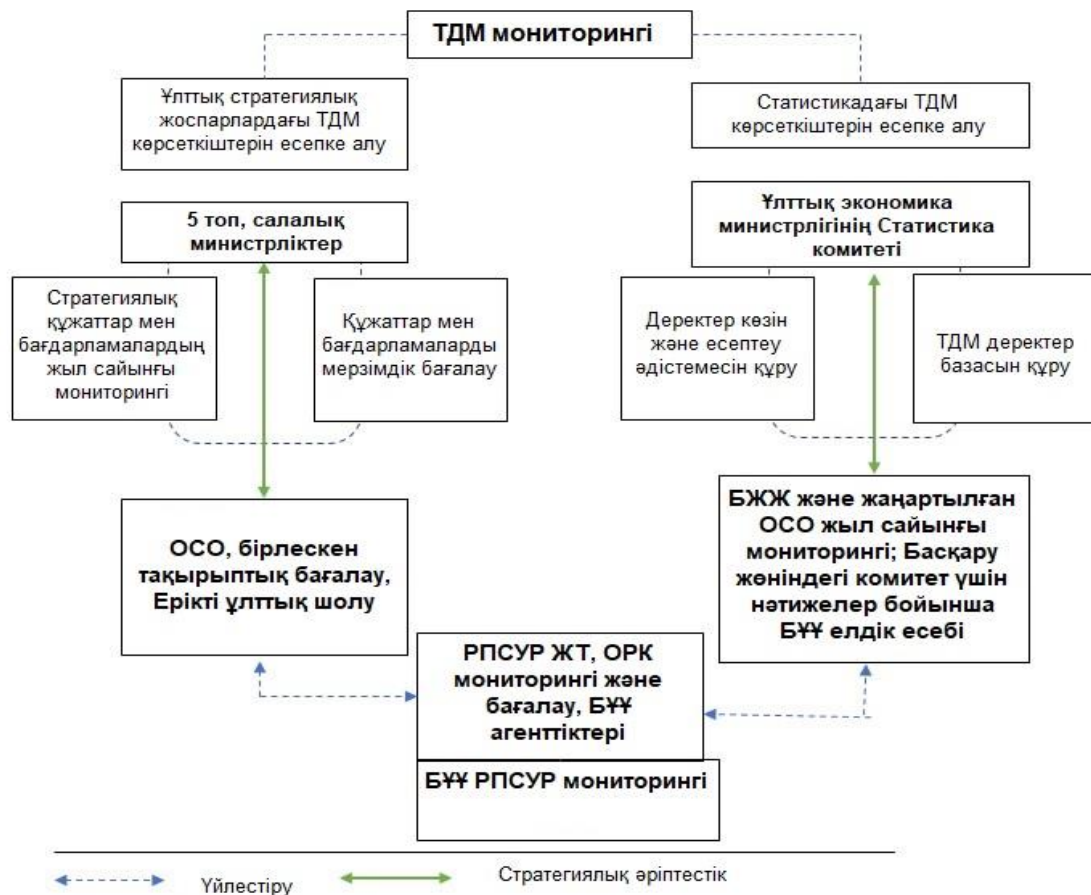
ТДМ мониторингі

Ұлттық стратегиялық жоспарлардағы ТДМ көрсеткіштерін есепке алу

Статистикадағы ТДМ көрсеткіштерін есепке алу

5 топ, салалық министрліктер

Ұлттық экономика министрлігінің Статистика комитеті

Стратегиялық құжаттар мен бағдарламалардың жыл сайынғы мониторингі

Құжаттар мен бағдарламаларды мерзімдік бағалау

Деректер көзін және есептеу әдістемесін құру

ТДМ деректер базасын құру

ОСО, бірлескен тақырыптық бағалау, Ерікті ұлттық шолу

БЖЖ және жаңартылған ОСО жыл сайынғы мониторингі; Басқару жөніндегі комитет үшін нәтижелер бойынша БҰҰ елдік есебі

РПСУР ЖТ, ОРК мониторингі және бағалау, БҰҰ агенттіктері

БҰҰ РПСУР мониторингі

Үйлестіру

Стратегиялық әріптестік